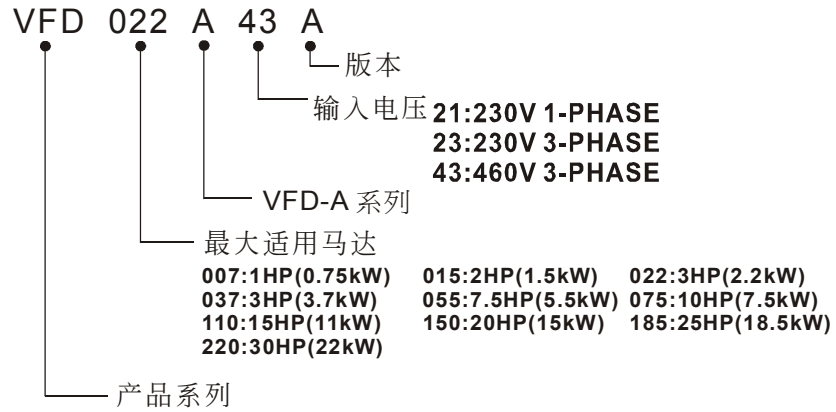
VFD 022 A 43 A

版本

输入电压 21:230V 1-PHASE
23:230V 3-PHASE
43:460V 3-PHASE

VFD-A 系列

最大适用马达

007:1HP(0.75kW) 015:2HP(1.5kW) 022:3HP(2.2kW)
037:3HP(3.7kW) 055:7.5HP(5.5kW) 075:10HP(7.5kW)
110:15HP(11kW) 150:20HP(15kW) 185:25HP(18.5kW)
220:30HP(22kW)

产品系列